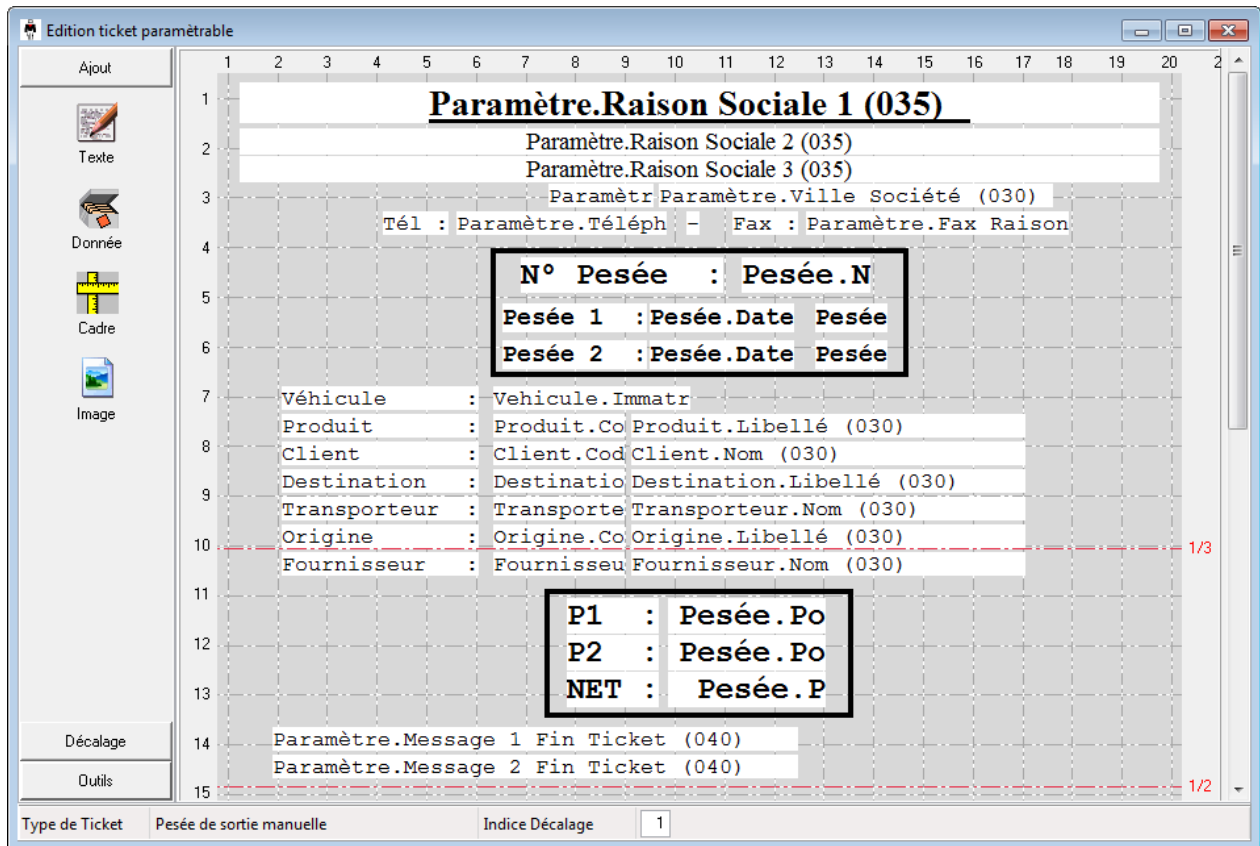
Edition ticket paramètrable

Ajout

Texte

Donnée

Cadre

Image

Décalage

Outils

1 2 3 4 5 6 7 8 9 10 11 12 13 14 15 16 17 18 19 20 2

1
Paramètre.Raison Sociale 1 (035)

2
Paramètre.Raison Sociale 2 (035)

Paramètre.Raison Sociale 3 (035)

3
Paramètr Paramètre.Ville Société (030)

Tél : Paramètre.Téléph - Fax : Paramètre.Fax Raison

4
N° Pesée : Pesée.N

5
Pesée 1 : Pesée.Date Pesée

6
Pesée 2 : Pesée.Date Pesée

7
Véhicule : Vehicule.Immatr

Produit : Produit.Co Produit.Libellé (030)

8
Client : Client.Cod Client.Nom (030)

Destination : Destinatio Destination.Libellé (030)

9
Transporteur : Transporte Transporteur.Nom (030)

10
Origine : Origine.Co Origine.Libellé (030)

1/3

Fournisseur : Fournisseu Fournisseur.Nom (030)

11
P1 : Pesée.Po

12
P2 : Pesée.Po

13
NET : Pesée.P

14
Paramètre.Message 1 Fin Ticket (040)

Paramètre.Message 2 Fin Ticket (040)

15
1/2

Type de Ticket | Pesée de sortie manuelle | Indice Décalage | 1